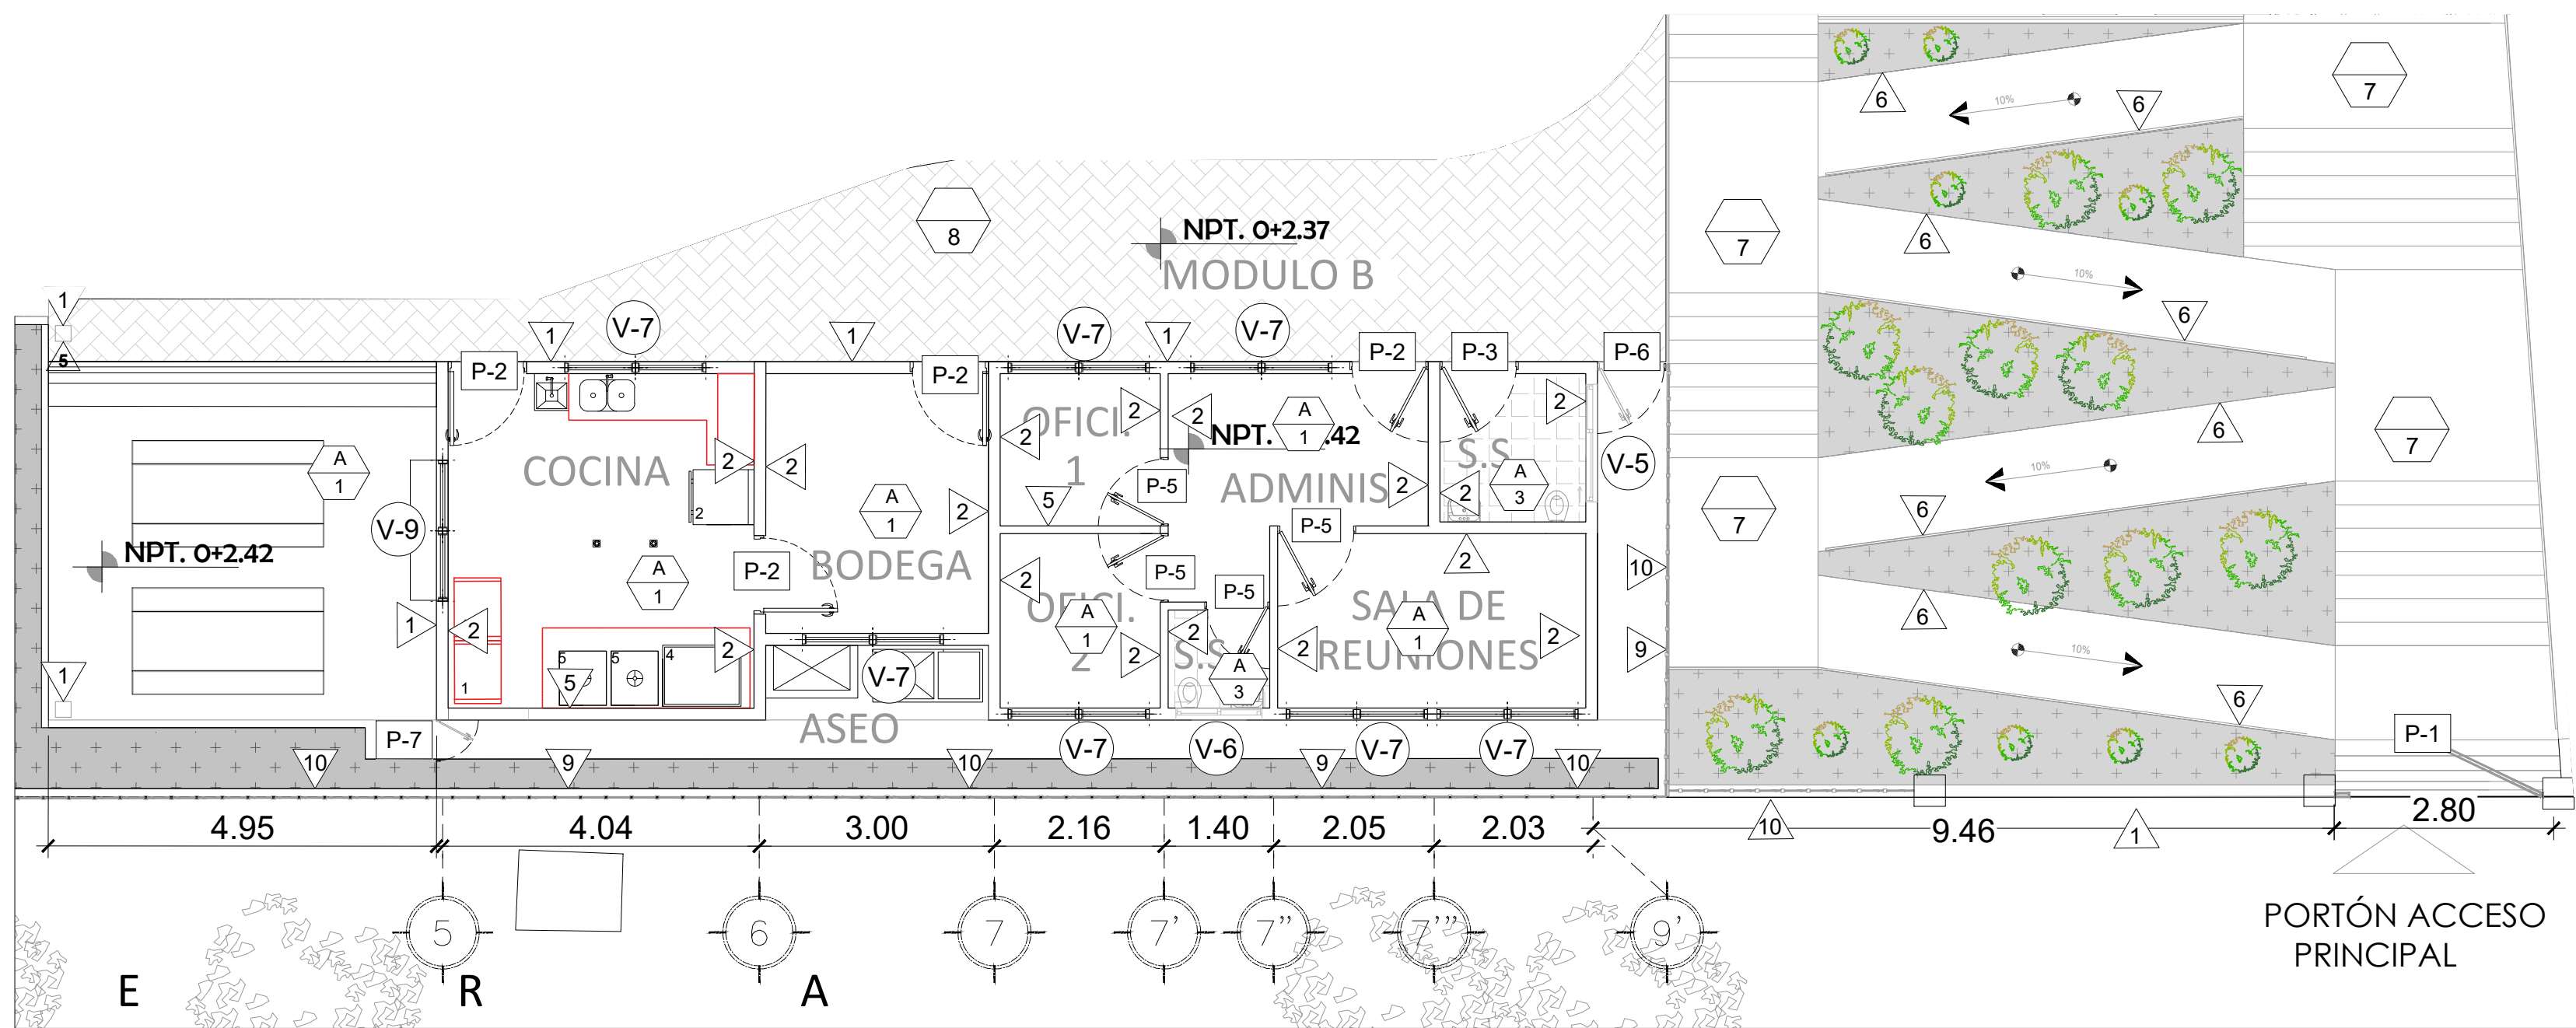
8
NPT. 0+2.37
MODULO B
1
5
1
V-7
1
V-7
1
V-7
P-2
P-2
P-2
P-3
P-6
6
10%
6
7
7
6
10%
6
7
6
10%
6
7
A
1
V-9
NPT. 0+2.42
COCINA
2
2
2
A
1
2
OFICI.
1
2
2
A
1
NPT. .42
ADMINIS
2
S.S
2
A
3
2
V-5
5
P-5
P-5
P-5
P-5
2
A
1
P-2
BODEGA
2
OFICI.
2
A
1
2
S.S
2
A
3
SALA DE
REUNIONES
2
A
1
2
10
9
1
1
2
5
5
4
1
5
2
V-7
ASEO
P-7
10
9
10
V-7
V-6
9
V-7
V-7
10
10
9.46
1
P-1
2.80
4.95
4.04
3.00
2.16
1.40
2.05
2.03
5
6
7
7'
7''
7'''
9'
E
R
A
PORTÓN ACCESO
PRINCIPAL